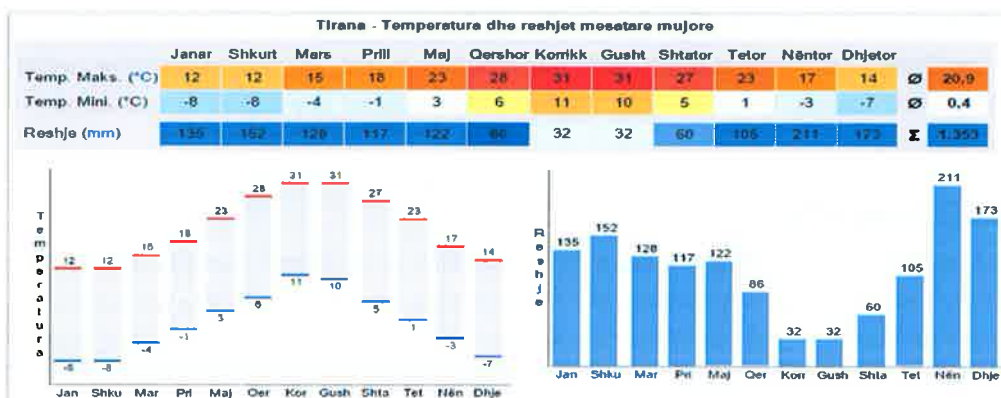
Tirana - Temperatura dhe reshjet mesatare mujore

| | Janar | Shkurt | Mars | Prill | Maj | Qershor | Korrikk | Gusht | Shtator | Tetor | Nëntor | Dhjetor | | |
|---|---|---|---|---|---|---|---|---|---|---|---|---|---|---|
| Temp. Maks. (°C) | 12 | 12 | 15 | 18 | 23 | 28 | 31 | 31 | 27 | 23 | 17 | 14 | Ø | 20,9 |
| Temp. Mini. (°C) | -8 | -8 | -4 | -1 | 3 | 6 | 11 | 10 | 5 | 1 | -3 | -7 | Ø | 0,4 |
| Reshje (mm) | 135 | 152 | 128 | 117 | 122 | 86 | 32 | 32 | 60 | 105 | 211 | 173 | Σ | 1.353 |

Temperatura
12 12 15 18 23 28 31 31 27 23 17 14
-8 -8 -4 -1 3 6 11 10 5 1 -3 -7
Jan Shku Mar Pri Maj Qer Kor Gush Shta Tet Nën Dhje

Reshje
135 152 128 117 122 86 32 32 60 105 211 173
Jan Shku Mar Pri Maj Qer Kor Gush Shta Tet Nën Dhje